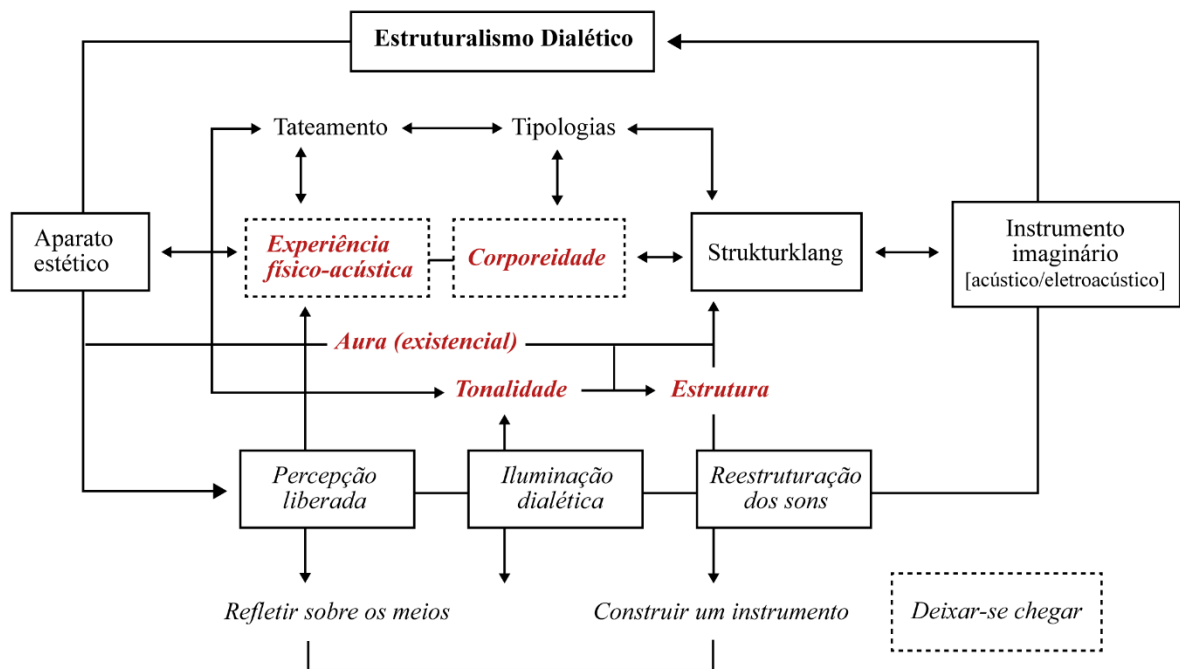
Estruturalismo Dialético

Tateamento

Tipologias

Aparato estético

Experiência físico-acústica

Corporeidade

Strukturklang

Instrumento imaginário [acústico/eletroacústico]

Aura (existencial)

Tonalidade

Estrutura

Percepção liberada

Iluminação dialética

Reestruturação dos sons

Refletir sobre os meios

Construir um instrumento

Deixar-se chegar